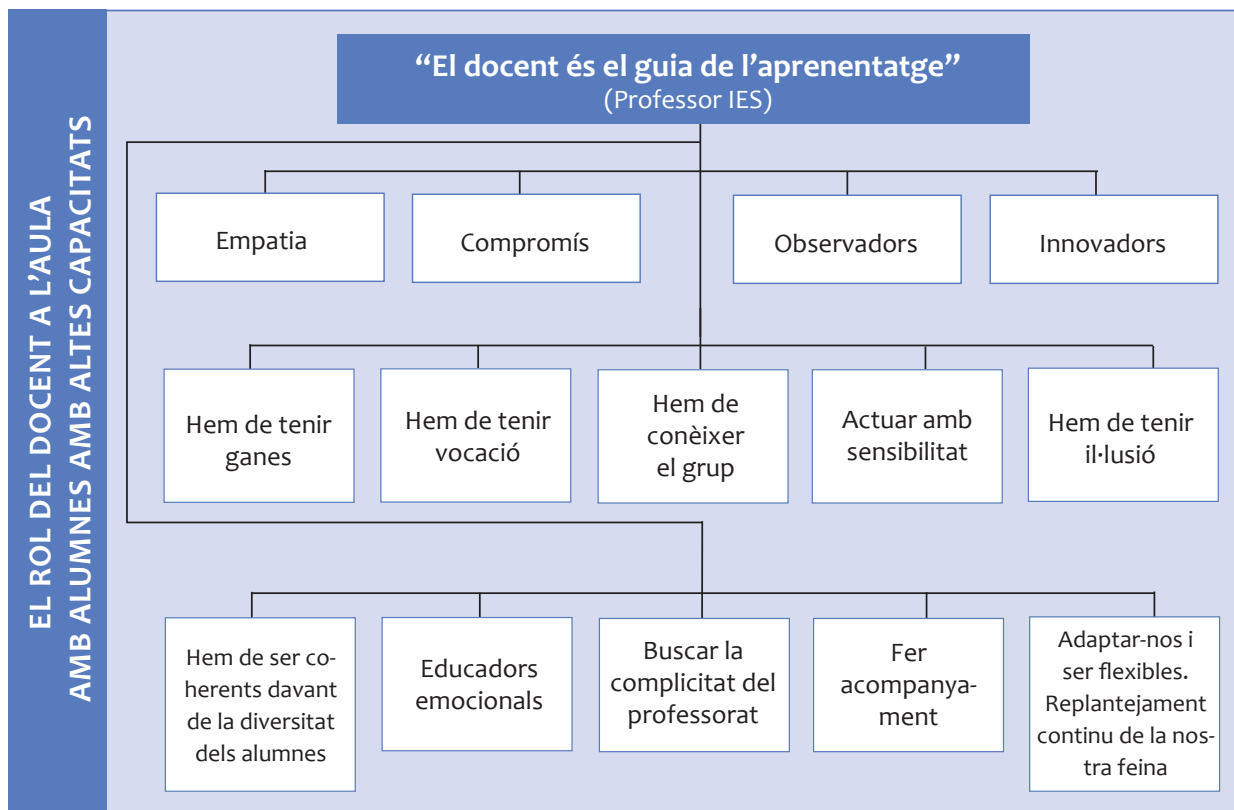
EL ROL DEL DOCENT A L'AULA AMB ALUMNES AMB ALTES CAPACITATS

"El docent és el guia de l'aprenentatge"
(Professor IES)

Empatia

Compromís

Observadors

Innovadors

Hem de tenir ganes

Hem de tenir vocació

Hem de conèixer el grup

Actuar amb sensibilitat

Hem de tenir il·lusió

Hem de ser coherents davant de la diversitat dels alumnes

Educadors emocionals

Buscar la complicitat del professorat

Fer acompanyament

Adaptar-nos i ser flexibles. Replantejament continu de la nostra feina